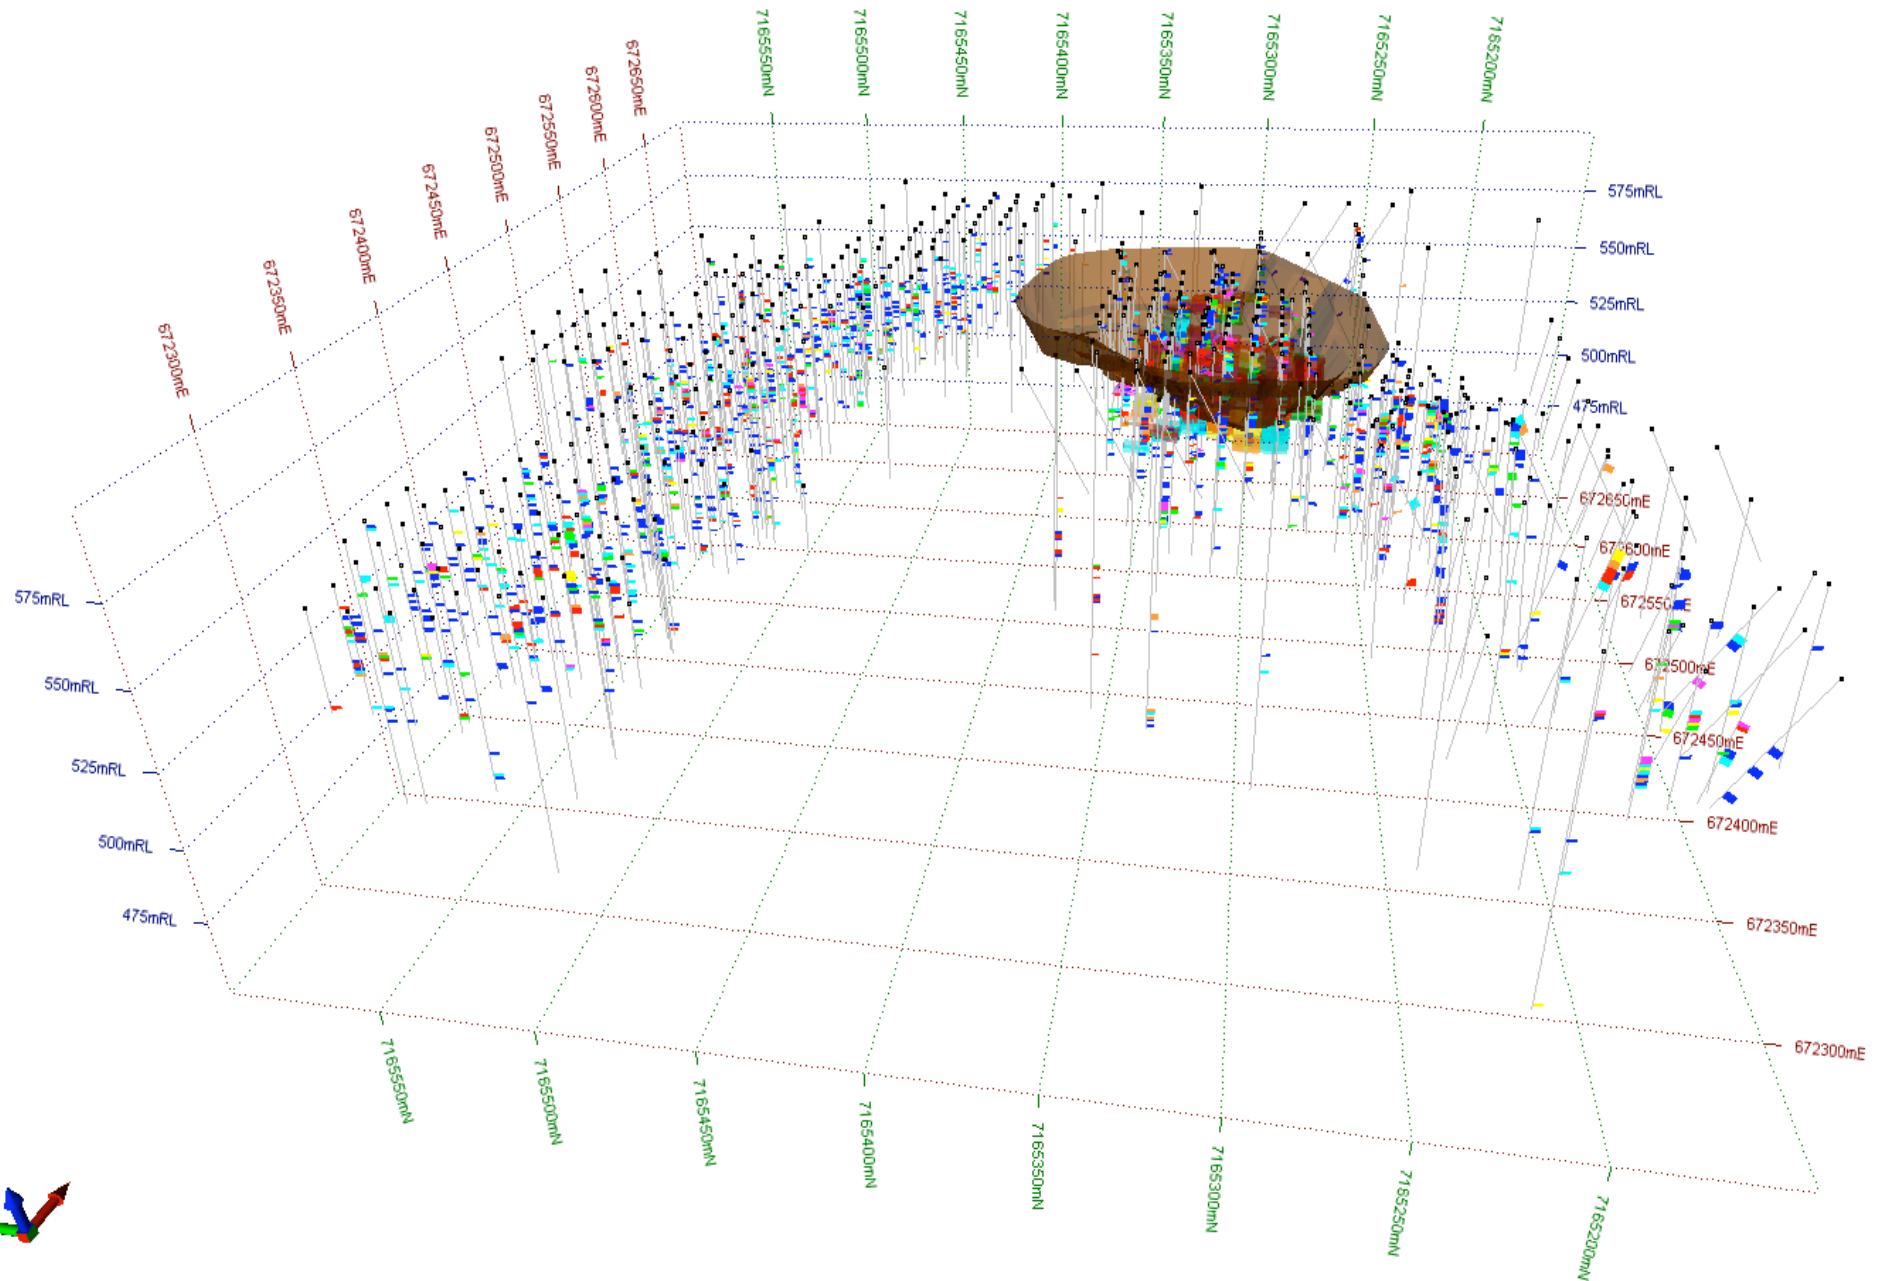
672300mE
672350mE
672400mE
672450mE
672500mE
672550mE
672600mE
672650mE

7165550mN
7165500mN
7165450mN
7165400mN
7165350mN
7165300mN
7165250mN
7165200mN

575mRL
550mRL
525mRL
500mRL
475mRL

672650mE
672600mE
672550mE
672500mE
672450mE
672400mE
672350mE
672300mE

575mRL
550mRL
525mRL
500mRL
475mRL

7165550mN
7165500mN
7165450mN
7165400mN
7165350mN
7165300mN
7165250mN
7165200mN